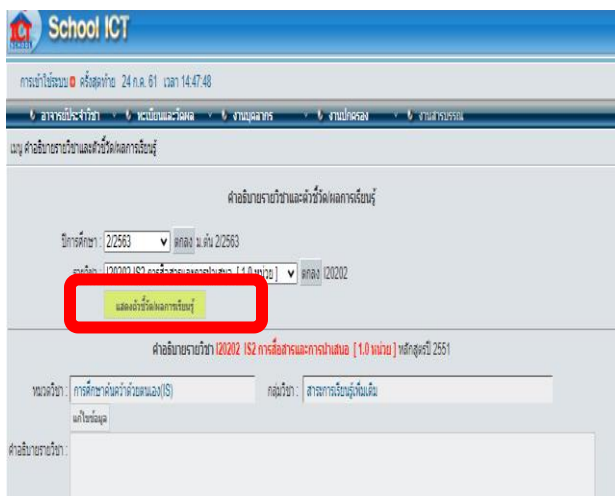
School ICT

การเข้าใช้ระบบ ครั้งสุดท้าย 24 ก.ค. 61 เวลา 14:47:48

อาจารย์ประจำวิชา | ทะเบียนและวัดผล | งานบุคลากร | งานปกครอง | งานสารบรรณ

เมนู คำอธิบายรายวิชาและตัวชี้วัด/ผลการเรียนรู้

คำอธิบายรายวิชาและตัวชี้วัด/ผลการเรียนรู้

ปีการศึกษา : 2/2563 ตกลง ม.ต้น 2/2563

รายวิชา : I20202 IS2 การสื่อสารและการนำเสนอ [ 1.0 หน่วย ] ตกลง I20202

แสดงตัวชี้วัด/ผลการเรียนรู้

คำอธิบายรายวิชา I20202 IS2 การสื่อสารและการนำเสนอ [ 1.0 หน่วย ] หลักสูตรปี 2551

หมวดวิชา : การศึกษาค้นคว้าด้วยตนเอง(IS)

กลุ่มวิชา : สาระการเรียนรู้เพิ่มเติม

แก้ไขข้อมูล

คำอธิบายรายวิชา :